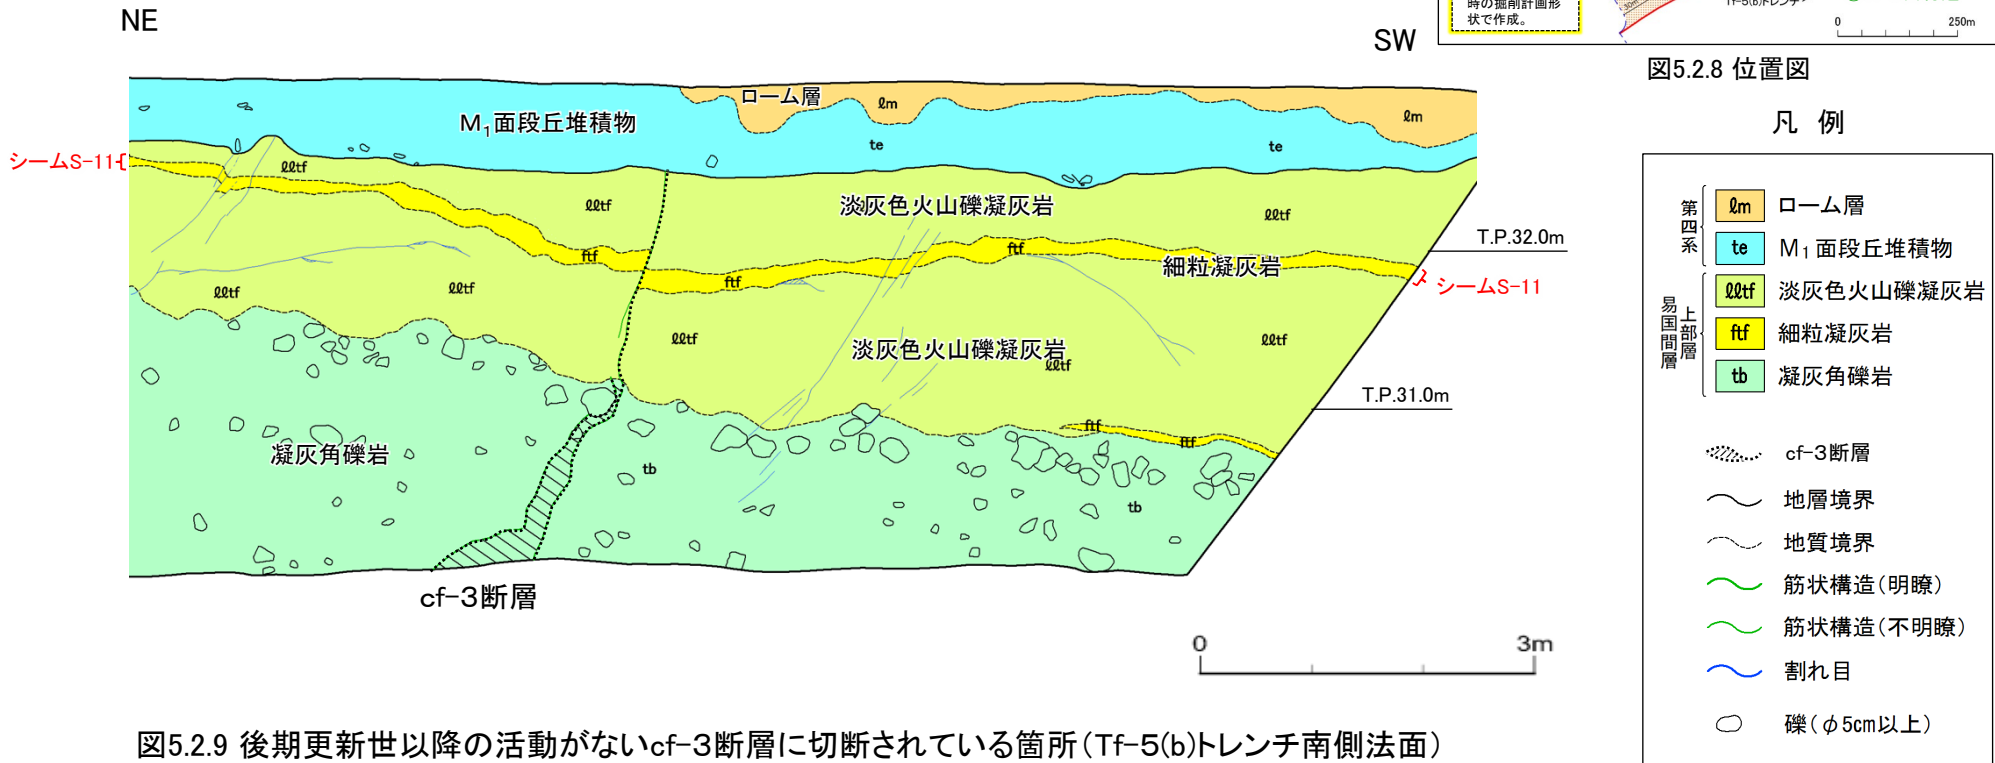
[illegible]時の掘削計画形状で作成。

Tf-5(b)トレンチ

0 250m

図5.2.8 位置図

NE

SW

ローム層

ℓm

ℓm

M$_1$面段丘堆積物

te

te

シームS-11

ℓℓtf

ℓℓtf

ℓℓtf

淡灰色火山礫凝灰岩

ftf

ftf

ftf

T.P.32.0m

細粒凝灰岩

シームS-11

ℓℓtf

ℓℓtf

ℓℓtf

ℓℓtf

淡灰色火山礫凝灰岩

ℓℓtf

T.P.31.0m

ftf

ftf

凝灰角礫岩

tb

tb

cf-3断層

0 3m

図5.2.9 後期更新世以降の活動がないcf-3断層に切断されている箇所(Tf-5(b)トレンチ南側法面)

凡 例

第四系

ℓm ローム層

te M$_1$面段丘堆積物

易国間層 上部層

ℓℓtf 淡灰色火山礫凝灰岩

ftf 細粒凝灰岩

tb 凝灰角礫岩

cf-3断層

地層境界

地質境界

筋状構造(明瞭)

筋状構造(不明瞭)

割れ目

礫($\phi$5cm以上)